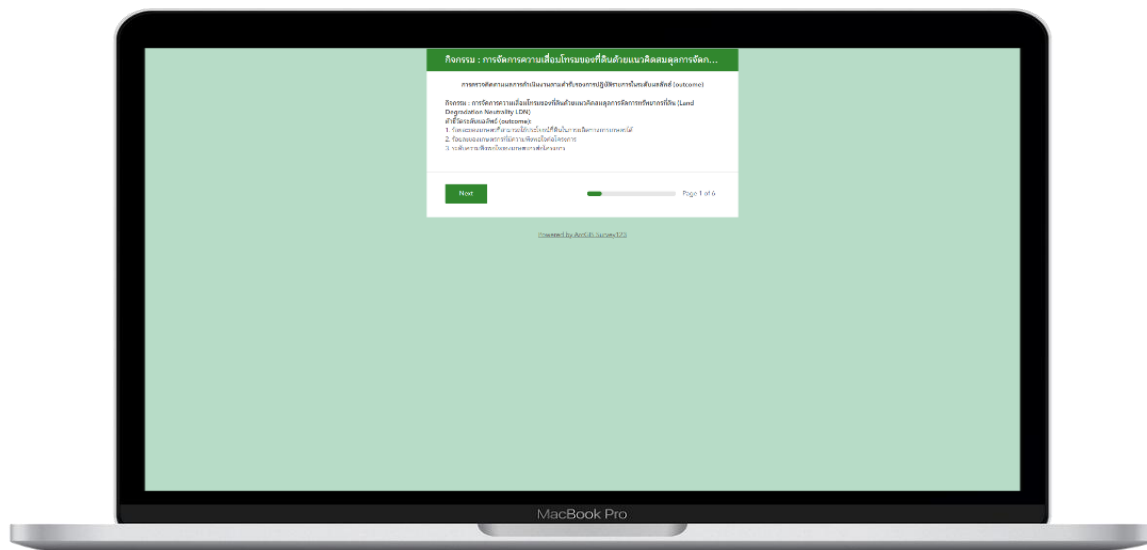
กิจกรรม : การจัดการความเสื่อมโทรมของที่ดินด้วยแนวคิดสมดุลการจัดก...

การตรวจติดตามและการกำกับงานตามลำดับของการปฏิบัติการในระดับผลลัพธ์ (outcome)

กิจกรรม : การจัดการความเสื่อมโทรมของที่ดินด้วยแนวคิดสมดุลการจัดการทรัพยากรที่ดิน (Land Degradation Neutrality LDN)
ตัวชี้วัดระดับผลลัพธ์ (outcome)
1. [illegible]
2. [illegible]
3. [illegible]

Next

Page 1 of 6

Powered by ArcGIS Survey123

MacBook Pro